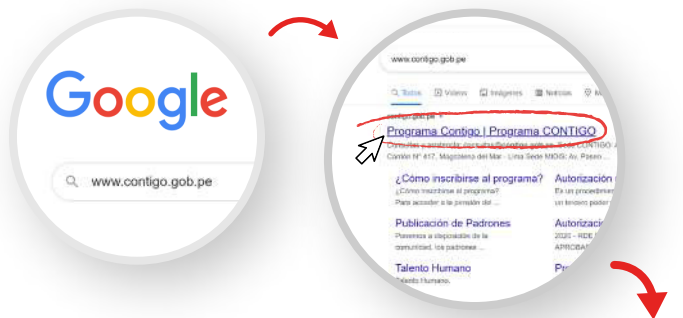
Google

www.contigo.gob.pe

www.contigo.gob.pe

Todos Videos Imágenes Noticias

contigo.gob.pe

Programa Contigo | Programa CONTIGO

Consultas y atención: consultas@contigo.gob.pe Sede CONTIGO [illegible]

Camilo N° 417, Magdalena del Mar - Lima Sede MIDIS: Av. Paseo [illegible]

¿Cómo inscribirse al programa?

¿Cómo inscribirse al programa? Para acceder a la pensión del ...

Autorización

Es un procedimiento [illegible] un tercero pueda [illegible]

Publicación de Padrones

Ponemos a disposición de la comunidad, los padrones ...

Autorización

2020 - RDE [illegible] APROBAR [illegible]

Talento Humano

Talento Humano.

Pr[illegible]